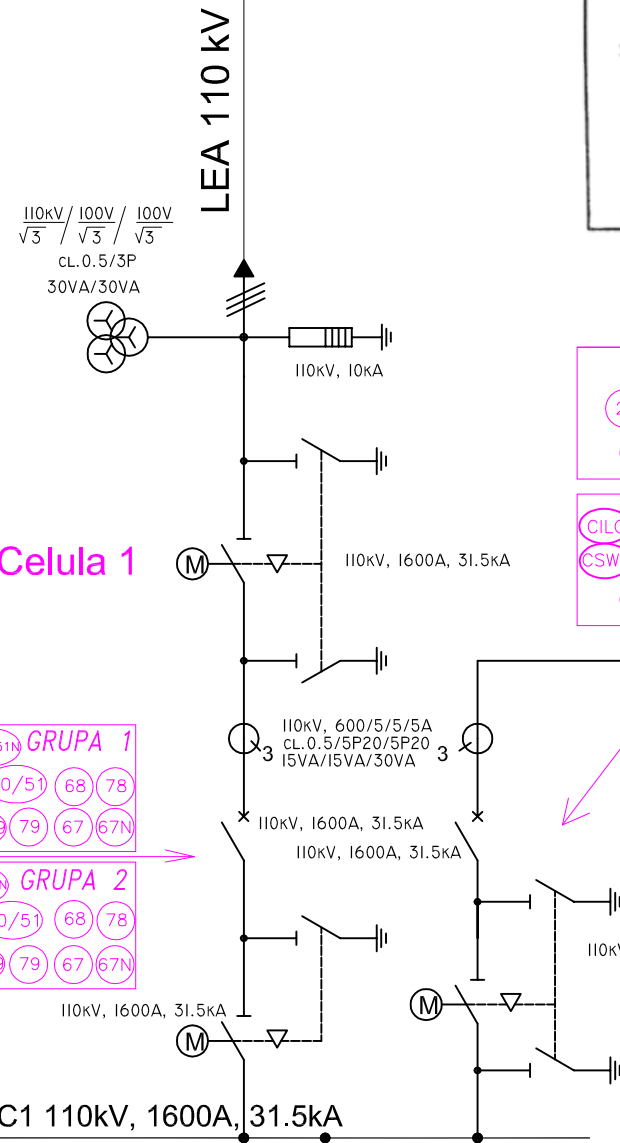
LEA 110 kV

$\frac{110kV}{\sqrt{3}}/\frac{100V}{\sqrt{3}}/\frac{100V}{\sqrt{3}}$
CL.0.5/3P
30VA/30VA

110kV, 10kA

Celula 1

M

110kV, 1600A, 31.5kA

110kV, 600/5/5/5A
CL.0.5/5P20/5P20
15VA/15VA/30VA

3

3

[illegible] GRUPA 1
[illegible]0/51 68 78
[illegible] 79 67 67N

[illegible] GRUPA 2
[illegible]0/51 68 78
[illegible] 79 67 67N

110kV, 1600A, 31.5kA
110kV, 1600A, 31.5kA

110kV, 1600A, 31.5kA

M

M

2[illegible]

CILO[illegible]
CSW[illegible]

110kV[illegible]

C1 110kV, 1600A, 31.5kA